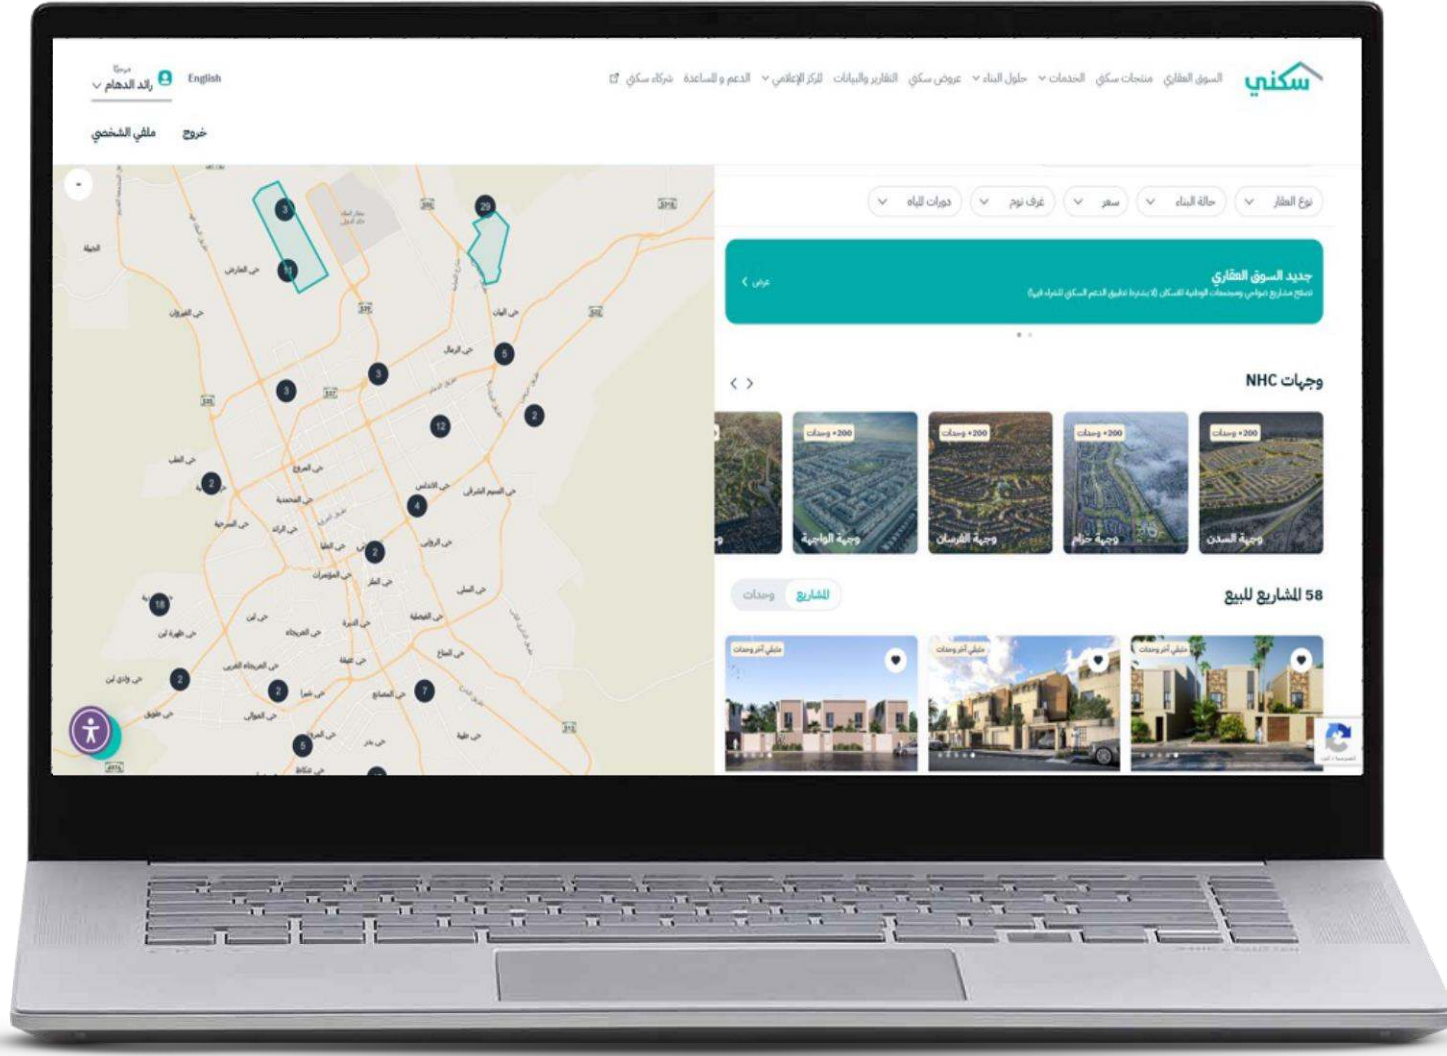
سكني السوق العقاري منتجات سكني الخدمات حلول البناء عروض سكني التقارير والبيانات المركز الإعلامي الدعم و المساعدة شركاء سكني

English مرحبًا رائد الدهام

ملفي الشخصي خروج

نوع العقار حالة البناء سعر غرف نوم دورات المياه

جديد السوق العقاري
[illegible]
عرض

وجهات NHC

+200 وحدات وجهة السدن
+200 وحدات وجهة خزام
+200 وحدات وجهة الفرسان
+200 وحدات وجهة الواجهة

58 المشاريع للبيع

المشاريع وحدات

متبقي آخر وحدات
متبقي آخر وحدات
متبقي آخر وحدات

3 11 29 5 3 3 2 12 2 4 2 18 2 2 7 5